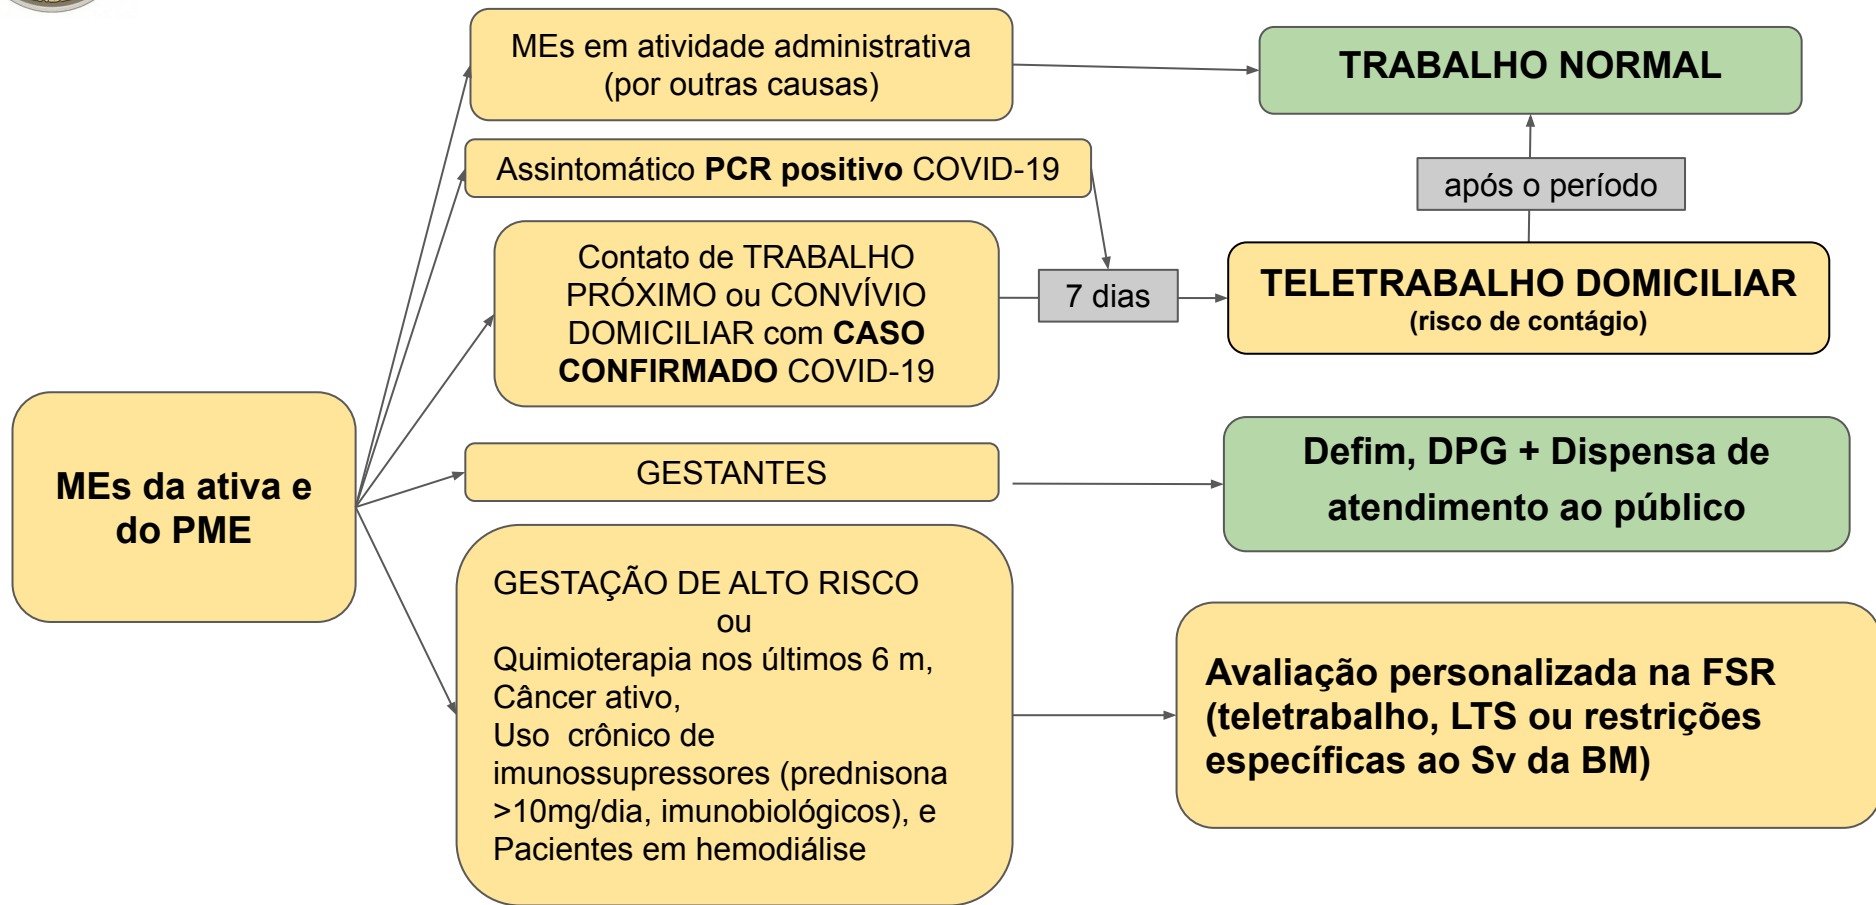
MEs da ativa e do PME

MEs em atividade administrativa (por outras causas)

TRABALHO NORMAL

Assintomático PCR positivo COVID-19

após o período

Contato de TRABALHO PRÓXIMO ou CONVÍVIO DOMICILIAR com CASO CONFIRMADO COVID-19

7 dias

TELETRABALHO DOMICILIAR
(risco de contágio)

GESTANTES

Defim, DPG + Dispensa de atendimento ao público

GESTAÇÃO DE ALTO RISCO
ou
Quimioterapia nos últimos 6 m,
Câncer ativo,
Uso crônico de imunossupressores (prednisona >10mg/dia, imunobiológicos), e
Pacientes em hemodiálise

Avaliação personalizada na FSR (teletrabalho, LTS ou restrições específicas ao Sv da BM)